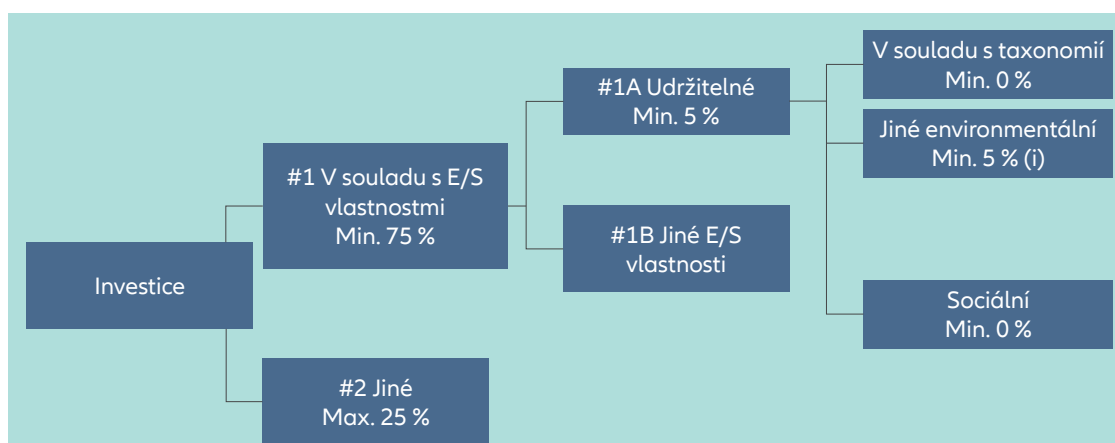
Investice

#1 V souladu s E/S vlastnostmi
Min. 75 %

#2 Jiné
Max. 25 %

#1A Udržitelné
Min. 5 %

#1B Jiné E/S vlastnosti

V souladu s taxonomií
Min. 0 %

Jiné environmentální
Min. 5 % (i)

Sociální
Min. 0 %